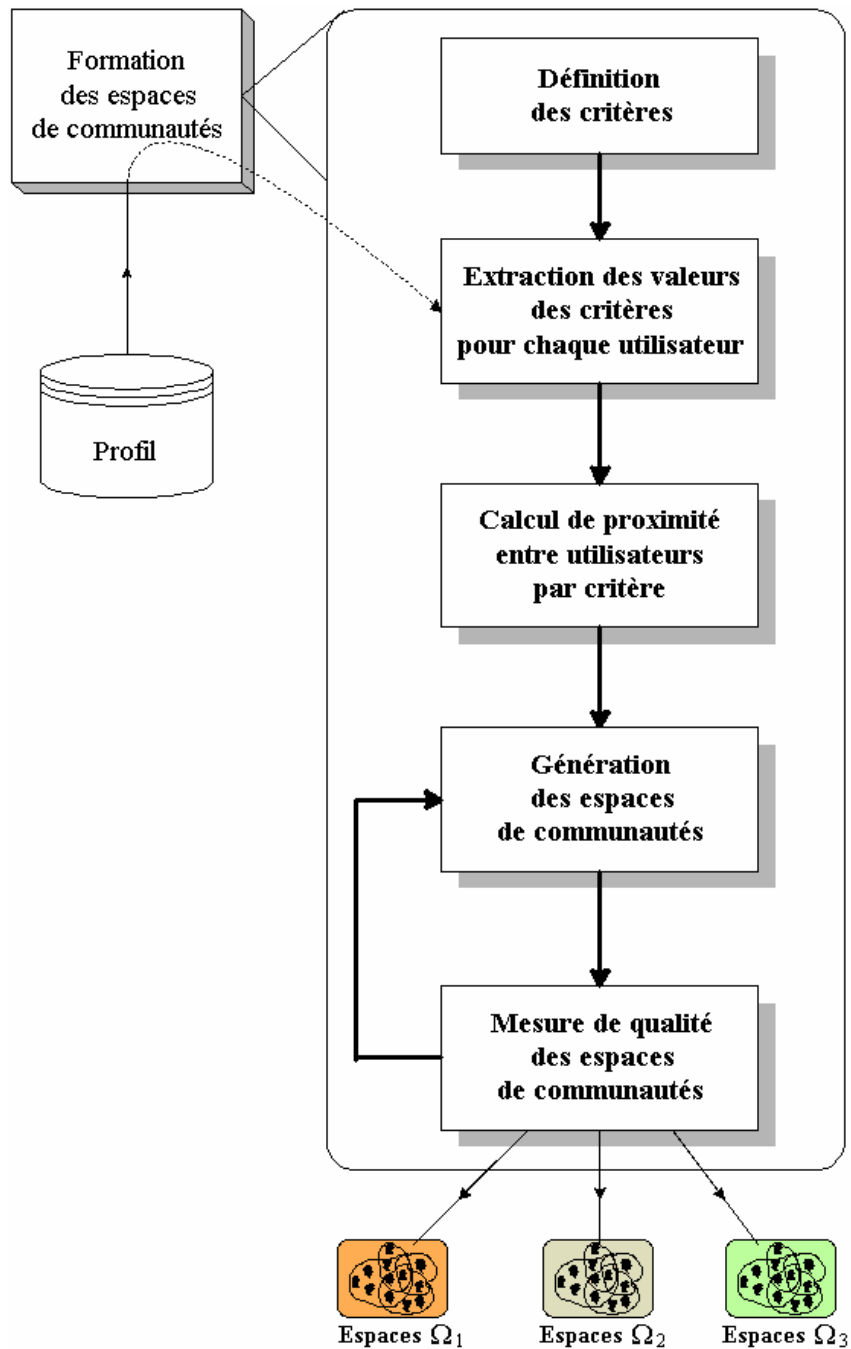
Formation des espaces de communautés

Profil

Définition des critères

Extraction des valeurs des critères pour chaque utilisateur

Calcul de proximité entre utilisateurs par critère

Génération des espaces de communautés

Mesure de qualité des espaces de communautés

Espaces $\Omega_1$

Espaces $\Omega_2$

Espaces $\Omega_3$